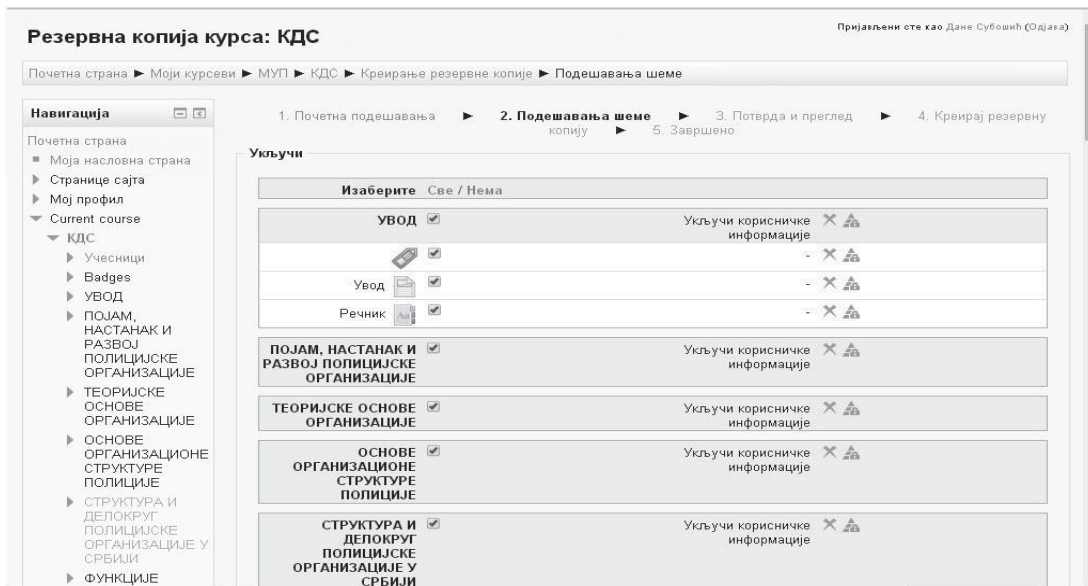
Резервна копија курса: КДС

Пријављени сте као Дане Субошић (Одјава)

Почетна страна ► Моји курсеви ► МУП ► КДС ► Креирање резервне копије ► Подешавања шеме

Навигација

Почетна страна
Моја насловна страна
Странице сајта
Мој профил
Current course
КДС
Учесници
Badges
УВОД
ПОЈАМ, НАСТАНАК И РАЗВОЈ ПОЛИЦИЈСКЕ ОРГАНИЗАЦИЈЕ
ТЕОРИЈСКЕ ОСНОВЕ ОРГАНИЗАЦИЈЕ
ОСНОВЕ ОРГАНИЗАЦИОНЕ СТРУКТУРЕ ПОЛИЦИЈЕ
СТРУКТУРА И ДЕЛОКРУГ ПОЛИЦИЈСКЕ ОРГАНИЗАЦИЈЕ У СРБИЈИ
ФУНКЦИЈЕ

1. Почетна подешавања ► 2. Подешавања шеме ► 3. Потврда и преглед ► 4. Креирај резервну копију ► 5. Завршено

Укључи

Изаберите Све / Нема

УВОД Укључи корисничке информације

-

Увод -

Речник -

ПОЈАМ, НАСТАНАК И РАЗВОЈ ПОЛИЦИЈСКЕ ОРГАНИЗАЦИЈЕ Укључи корисничке информације

ТЕОРИЈСКЕ ОСНОВЕ ОРГАНИЗАЦИЈЕ Укључи корисничке информације

ОСНОВЕ ОРГАНИЗАЦИОНЕ СТРУКТУРЕ ПОЛИЦИЈЕ Укључи корисничке информације

СТРУКТУРА И ДЕЛОКРУГ ПОЛИЦИЈСКЕ ОРГАНИЗАЦИЈЕ У СРБИЈИ Укључи корисничке информације